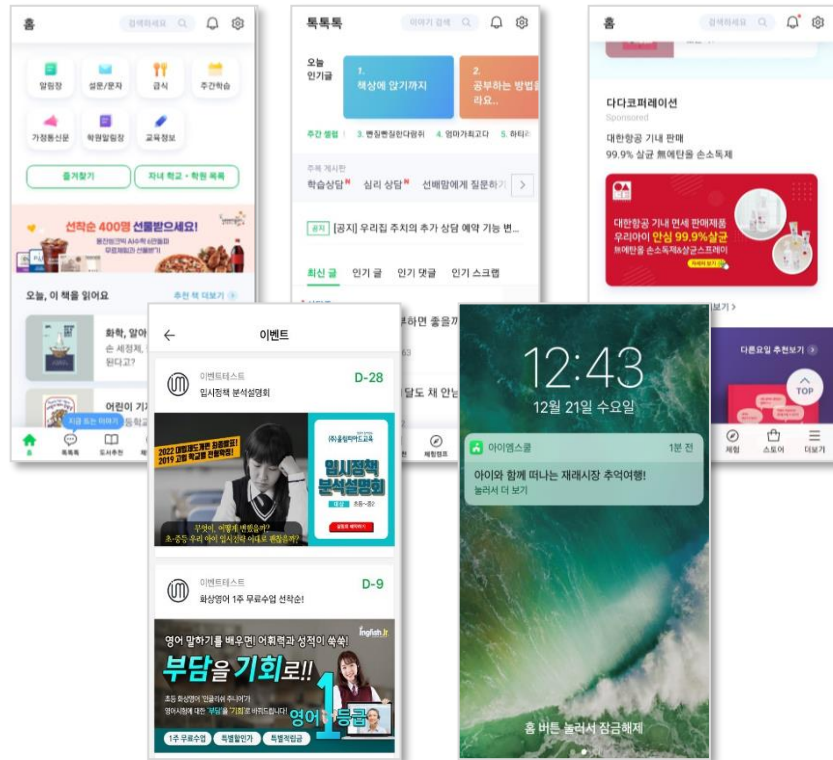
홈 검색하세요

알림장 설문/문자 급식 주간학습

가정통신문 학원알림장 교육정보

즐겨찾기 자녀 학교 · 학원 목록

선착순 400명 선물받으세요!

오늘, 이 책을 읽어요 추천 책 더보기

화학, 알아

손 세정제,

된다고?

어린이 기

지금 뜨는 이야기

홈 톡톡톡 도서추천

톡톡톡 이야기 검색

오늘 인기글

1. 책상에 앉기까지

2. 공부하는 방법을 라요..

주간 랭킹 3. 뻔질뻔질한다워 4. 엄마가되고다 5. 하티

주목 게시판

학습상담N 심리 상담N 선배맘에게 질문하기

공지 [공지] 우리집 주치의 추가 상담 예약 기능 변...

최신 글 인기 글 인기 댓글 인기 스크랩

체험캠프

홈 검색하세요

다다코퍼레이션

Sponsored

대한항공 기내 판매

99.9% 살균 無에탄올 손소독제

대한항공 기내 면세 판매제품 우리아이 안심 99.9%살균 無에탄올 손소독&살균스프레이

다른요일 추천보기

TOP

체험 스토어 더보기

이벤트

이벤트테스트

입시정책 분석설명회

D-28

2022 대입제도개편 최종확정! 2019 고등 학교별 전형확인

입시정책 분석설명회

무엇이, 어떻게 변했을까? 초·중등 우리 아이 입시전략 어떻게 변했을까?

이벤트테스트

화상영어 1주 무료수업 선착순!

D-9

영어 말하기를 배우면! 어휘력과 성적이 쑥쑥!

부담을 기회로!!

영어 1등급

1주 무료수업 특별할인가 특별적립금

12:43

12월 21일 수요일

아이엠스쿨 1분 전

아이와 함께 떠나는 재래시장 추억여행!

눌러서 더 보기

홈 버튼 눌러서 잠금해제